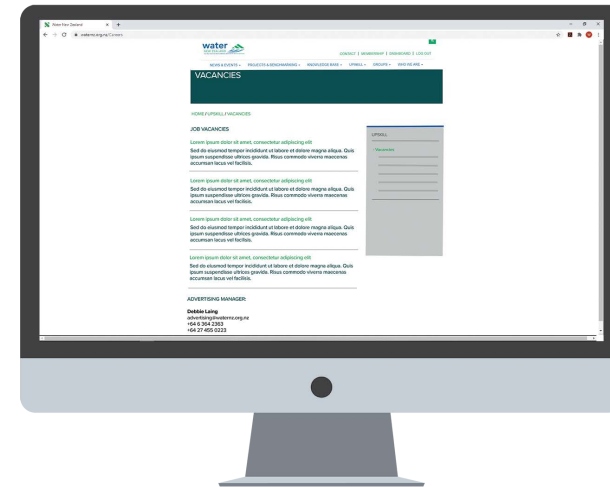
Water New Zealand
waternz.org.nz/Careers

water

CONTACT | MEMBERSHIP | DASHBOARD | LOG OUT

NEWS & EVENTS ▾ PROJECTS & BENCHMARKING ▾ KNOWLEDGE BASE ▾ UPSKILL ▾ GROUPS ▾ WHO WE ARE ▾

VACANCIES

HOME / UPSKILL / VACANCIES

JOB VACANCIES

Lorem ipsum dolor sit amet, consectetur adipiscing elit
Sed do eiusmod tempor incididunt ut labore et dolore magna aliqua. Quis ipsum suspendisse ultrices gravida. Risus commodo viverra maecenas accumsan lacus vel facilisis.

Lorem ipsum dolor sit amet, consectetur adipiscing elit
Sed do eiusmod tempor incididunt ut labore et dolore magna aliqua. Quis ipsum suspendisse ultrices gravida. Risus commodo viverra maecenas accumsan lacus vel facilisis.

Lorem ipsum dolor sit amet, consectetur adipiscing elit
Sed do eiusmod tempor incididunt ut labore et dolore magna aliqua. Quis ipsum suspendisse ultrices gravida. Risus commodo viverra maecenas accumsan lacus vel facilisis.

Lorem ipsum dolor sit amet, consectetur adipiscing elit
Sed do eiusmod tempor incididunt ut labore et dolore magna aliqua. Quis ipsum suspendisse ultrices gravida. Risus commodo viverra maecenas accumsan lacus vel facilisis.

UPSKILL

Vacancies

ADVERTISING MANAGER:

Debbie Laing
advertising@waternz.org.nz
+64 6 364 2363
+64 27 455 0223